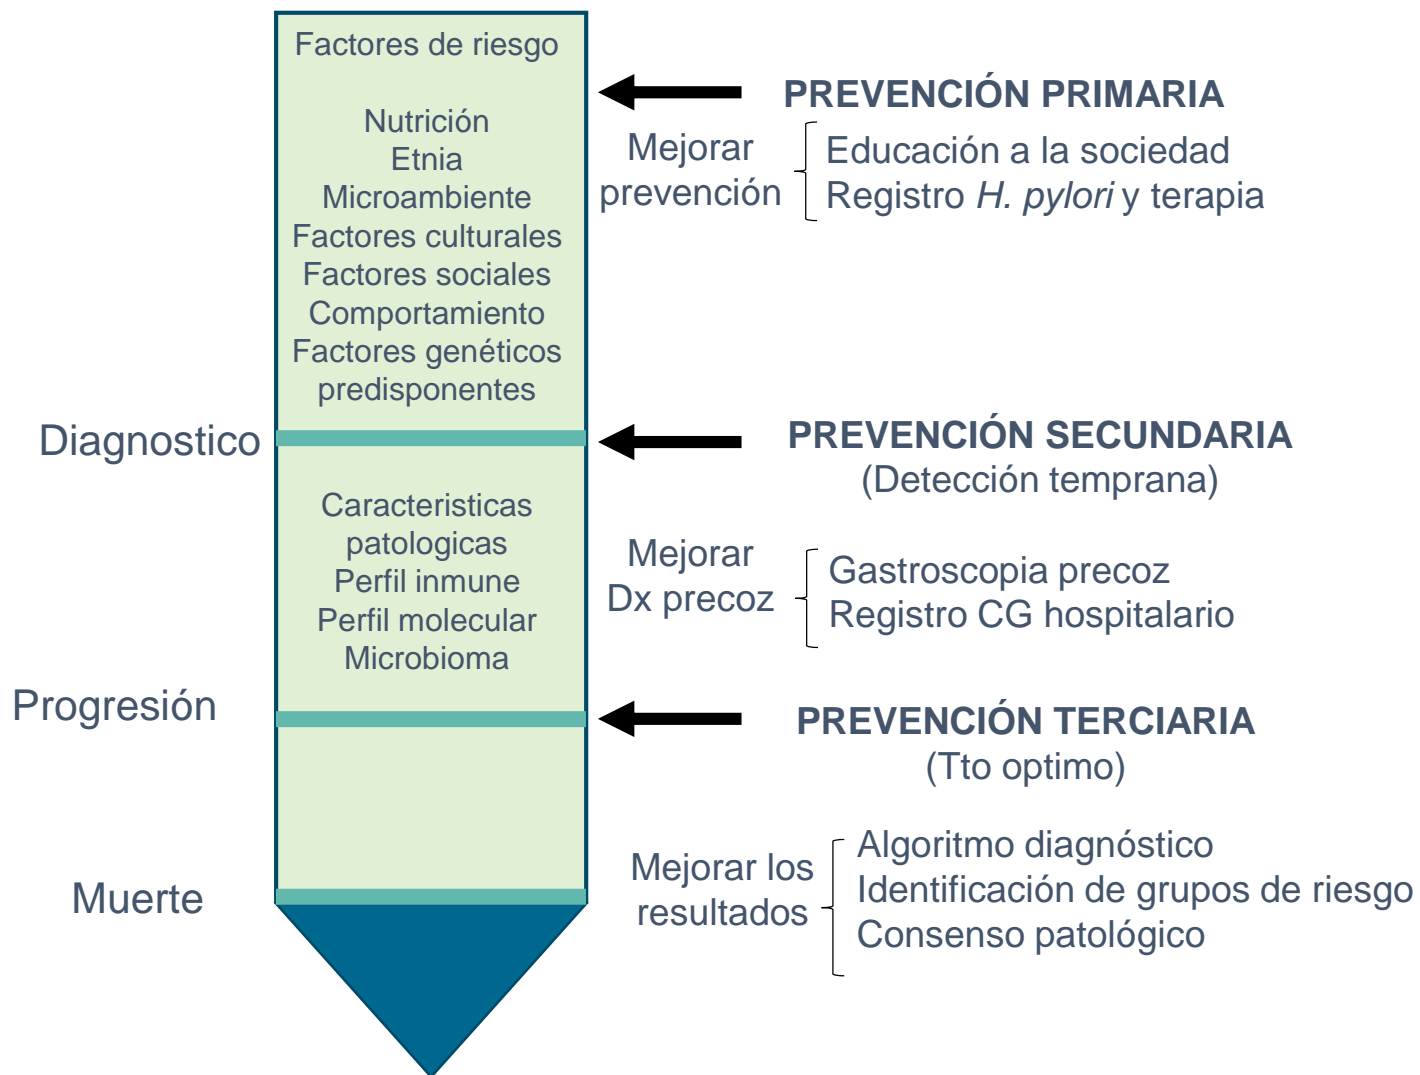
Factores de riesgo

Nutrición
Etnia
Microambiente
Factores culturales
Factores sociales
Comportamiento
Factores genéticos predisponentes

PREVENCIÓN PRIMARIA

Mejorar prevención

Educación a la sociedad
Registro *H. pylori* y terapia

Diagnostico

PREVENCIÓN SECUNDARIA
(Detección temprana)

Caracteristicas patologicas
Perfil inmune
Perfil molecular
Microbioma

Mejorar Dx precoz

Gastroscopia precoz
Registro CG hospitalario

Progresión

PREVENCIÓN TERCIARIA
(Tto optimo)

Mejorar los resultados

Algoritmo diagnóstico
Identificación de grupos de riesgo
Consenso patológico

Muerte